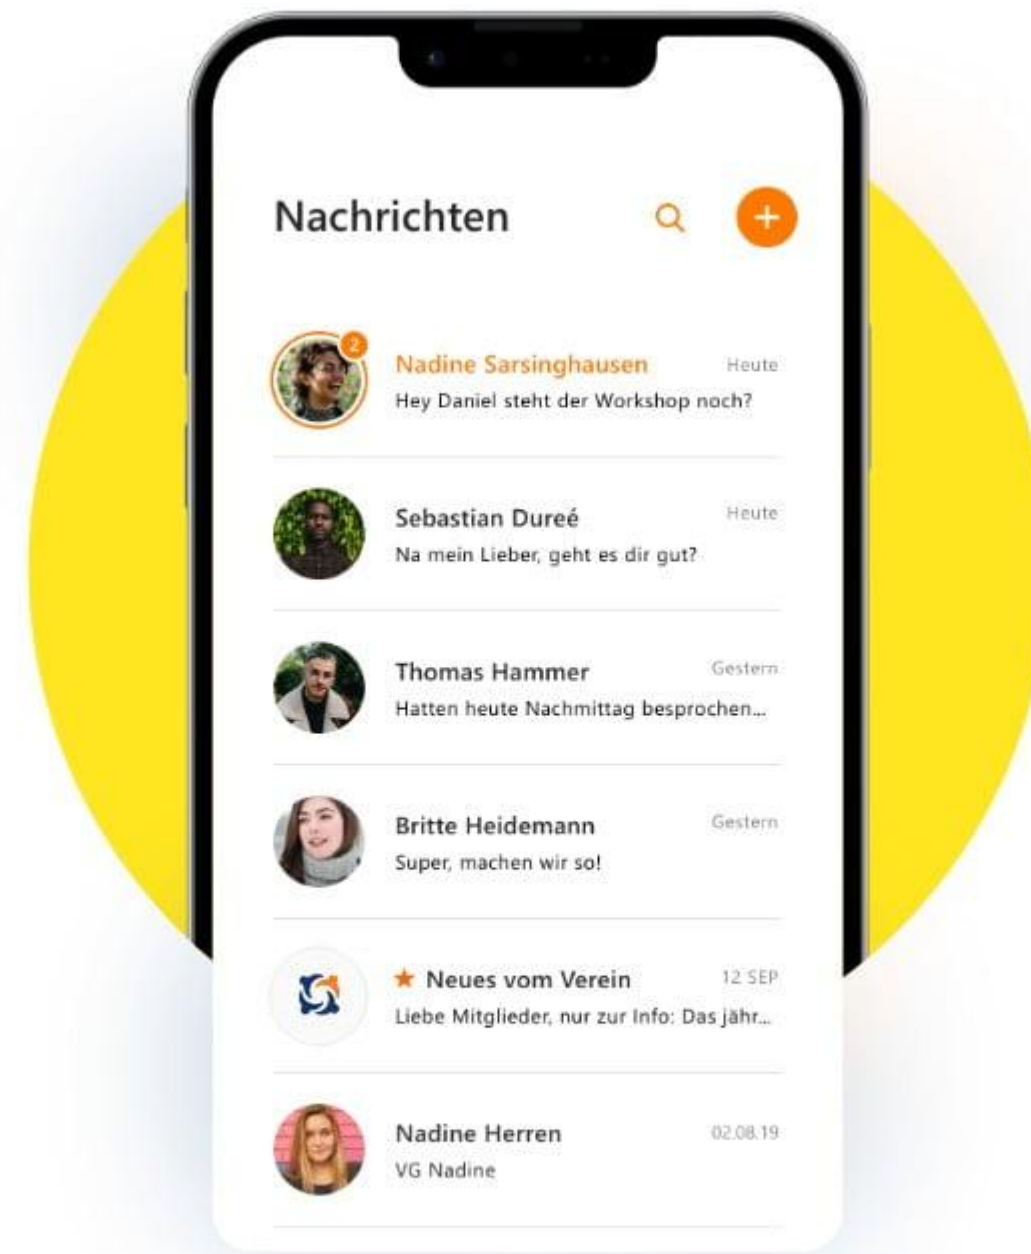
Nachrichten

+

2

Nadine Sarsinghausen Heute
Hey Daniel steht der Workshop noch?

Sebastian Dureé Heute
Na mein Lieber, geht es dir gut?

Thomas Hammer Gestern
Hatten heute Nachmittag besprochen...

Britte Heidemann Gestern
Super, machen wir so!

★ Neues vom Verein 12 SEP
Liebe Mitglieder, nur zur Info: Das jähr...

Nadine Herren 02.08.19
VG Nadine